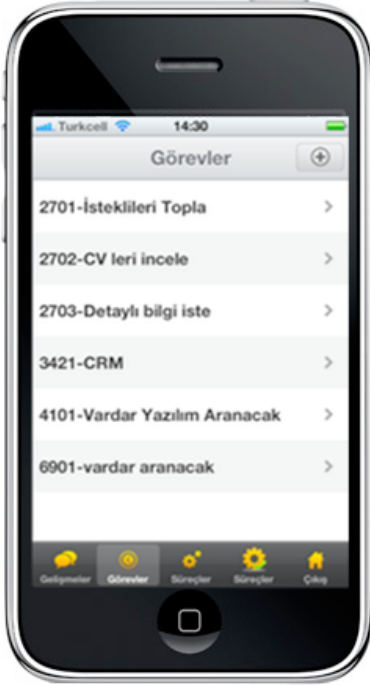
Turkcell 14:30

Görevler

2701-İsteklileri Topla

2702-CV leri incele

2703-Detaylı bilgi iste

3421-CRM

4101-Vardar Yazılım Aranacak

6901-vardar aranacak

Gelişmeler Görevler Süreçler Süreçler Çıkış